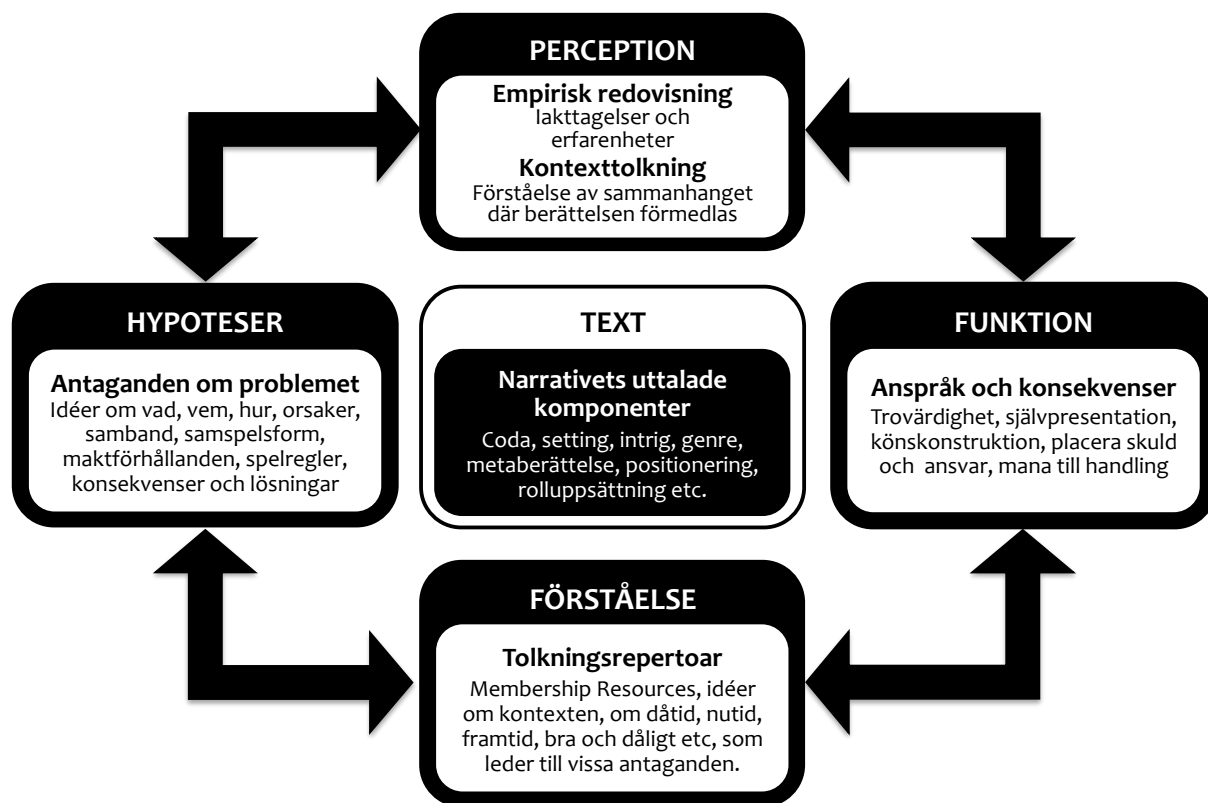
PERCEPTION

Empirisk redovisning
Iakttagelser och erfarenheter

Kontexttolkning
Förståelse av sammanhanget där berättelsen förmedlas

HYPOTESER

Antaganden om problemet
Idéer om vad, vem, hur, orsaker, samband, samspelsform, maktförhållanden, spelregler, konsekvenser och lösningar

TEXT

Narrativets uttalade komponenter
Coda, setting, intrig, genre, metaberättelse, positionering, rolluppsättning etc.

FUNKTION

Anspråk och konsekvenser
Trovärdighet, självpresentation, könskonstruktion, placera skuld och ansvar, mana till handling

FÖRSTÅELSE

Tolkningsrepertoar
Membership Resources, idéer om kontexten, om dåtid, nutid, framtid, bra och dåligt etc, som leder till vissa antaganden.